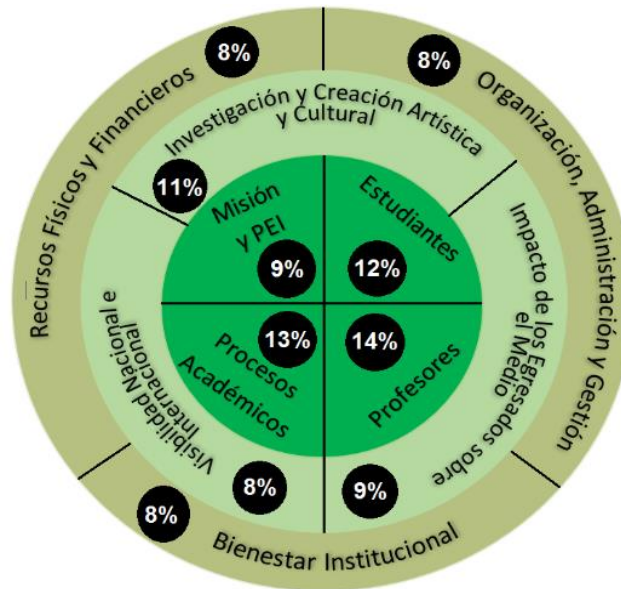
8%
Recursos Físicos y Financieros
8%
Organización, Administración y Gestión
Investigación y Creación Artística y Cultural
11%
Misión y PEI
9%
Estudiantes
12%
Impacto de los Egresados sobre el Medio
Visibilidad Nacional e Internacional
13%
Procesos Académicos
14%
Profesores
8%
9%
8%
Bienestar Institucional